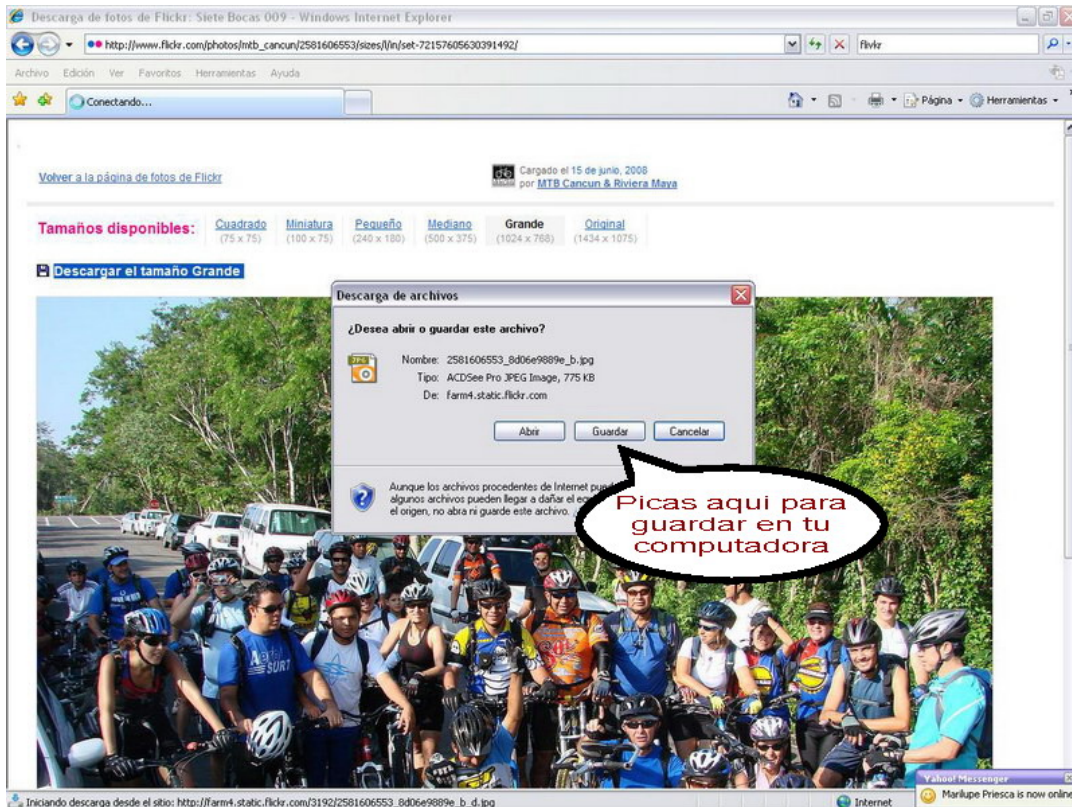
Descarga de fotos de Flickr: Siete Bocas 009 - Windows Internet Explorer

http://www.flickr.com/photos/mtb_cancun/2581606553/sizes/l/in/set-72157605630391492/

flickr

Archivo Edición Ver Favoritos Herramientas Ayuda

Conectando...

Página Herramientas

Volver a la página de fotos de Flickr

Cargado el 15 de junio, 2008 por MTB Cancun & Riviera Maya

Tamaños disponibles:

| Cuadrado | Miniatura | Pequeño | Mediano | Grande | Original |
|---|---|---|---|---|---|
| (75 x 75) | (100 x 75) | (240 x 180) | (500 x 375) | (1024 x 768) | (1434 x 1075) |

Descargar el tamaño Grande

Descarga de archivos

¿Desea abrir o guardar este archivo?

Nombre: 2581606553_8d06e9889e_b.jpg
Tipo: ACDSee Pro JPEG Image, 775 KB
De: farm4.static.flickr.com

Abrir Guardar Cancelar

Aunque los archivos procedentes de Internet pued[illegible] algunos archivos pueden llegar a dañar el eq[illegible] el origen, no abra ni guarde este archivo.

Picas aqui para guardar en tu computadora

Iniciando descarga desde el sitio: http://farm4.static.flickr.com/3192/2581606553_8d06e9889e_b_d.jpg

Internet

Yahoo! Messenger

Marilupe Priesca is now online